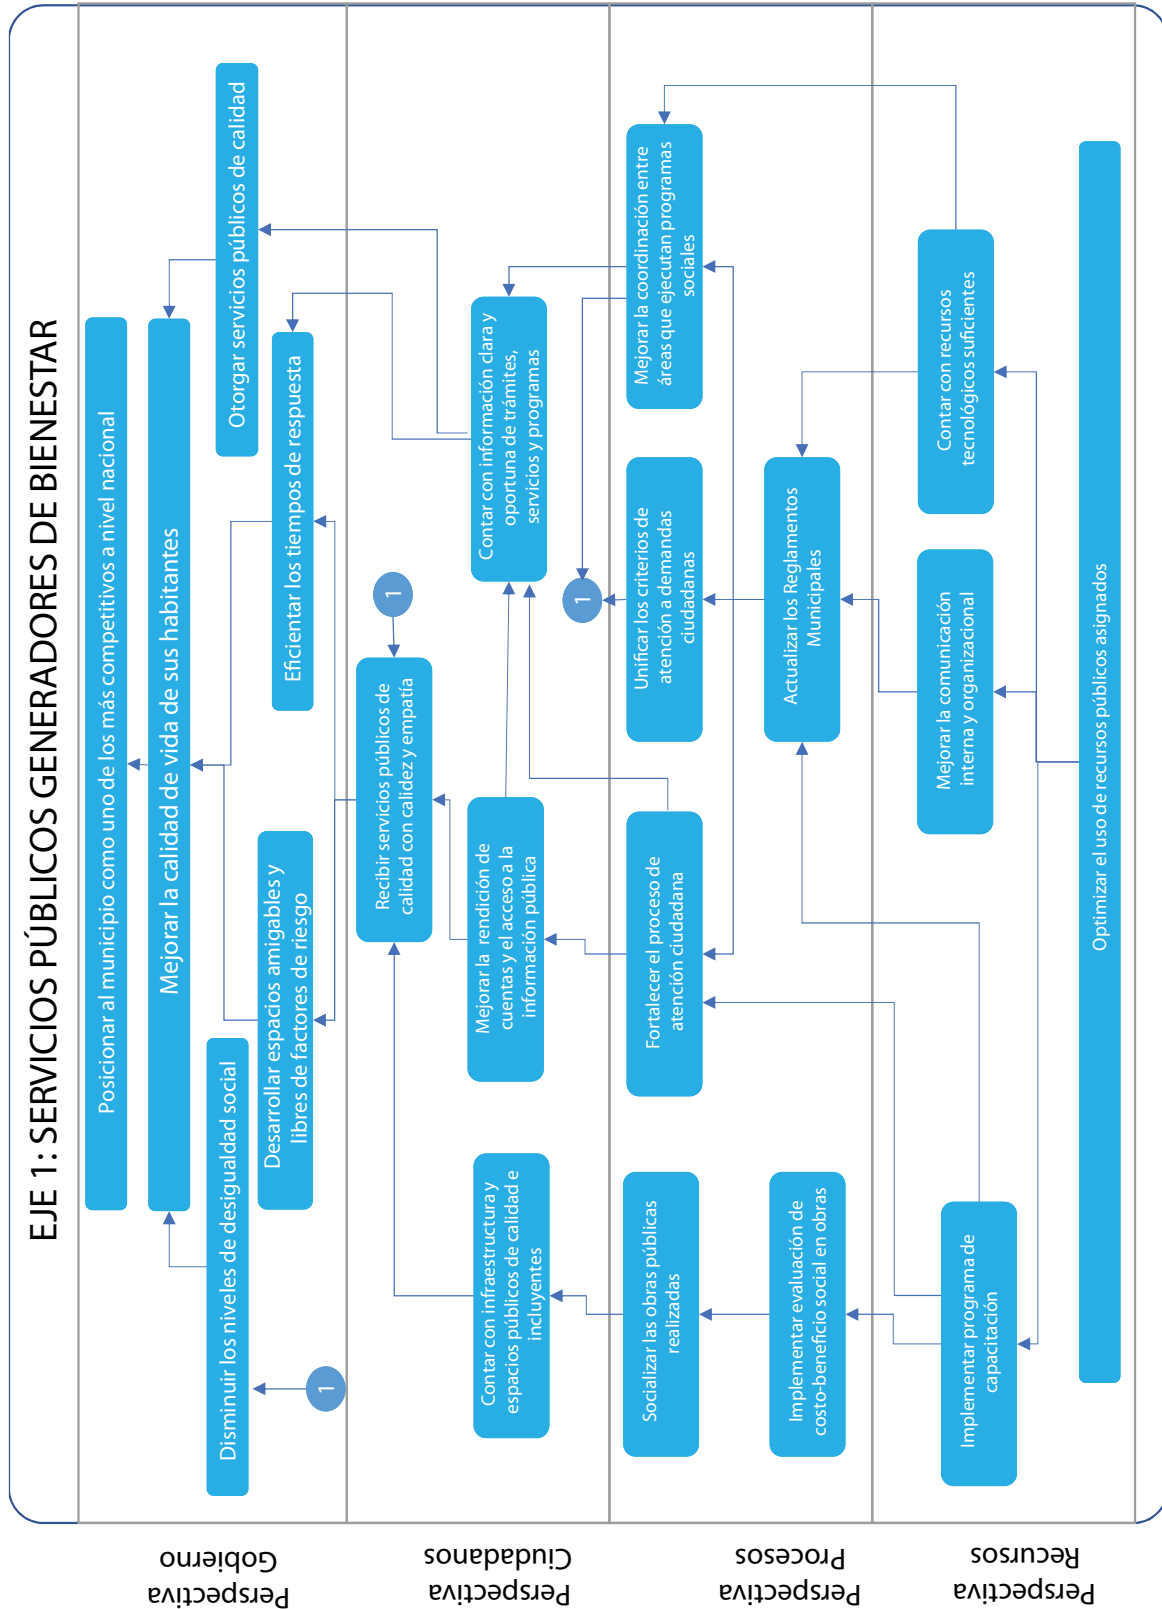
EJE 1: SERVICIOS PÚBLICOS GENERADORES DE BIENESTAR

Perspectiva Gobierno

Posicionar al municipio como uno de los más competitivos a nivel nacional

Mejorar la calidad de vida de sus habitantes

Otorgar servicios públicos de calidad

Eficientar los tiempos de respuesta

Desarrollar espacios amigables y libres de factores de riesgo

Disminuir los niveles de desigualdad social

1

Perspectiva Ciudadanos

Contar con información clara y oportuna de trámites, servicios y programas

1

Recibir servicios públicos de calidad con calidez y empatía

Mejorar la rendición de cuentas y el acceso a la información pública

Contar con infraestructura y espacios públicos de calidad e incluyentes

Perspectiva Procesos

Mejorar la coordinación entre áreas que ejecutan programas sociales

1

Unificar los criterios de atención a demandas ciudadanas

Fortalecer el proceso de atención ciudadana

Socializar las obras públicas realizadas

Actualizar los Reglamentos Municipales

Implementar evaluación de costo-beneficio social en obras

Perspectiva Recursos

Contar con recursos tecnológicos suficientes

Mejorar la comunicación interna y organizacional

Implementar programa de capacitación

Optimizar el uso de recursos públicos asignados